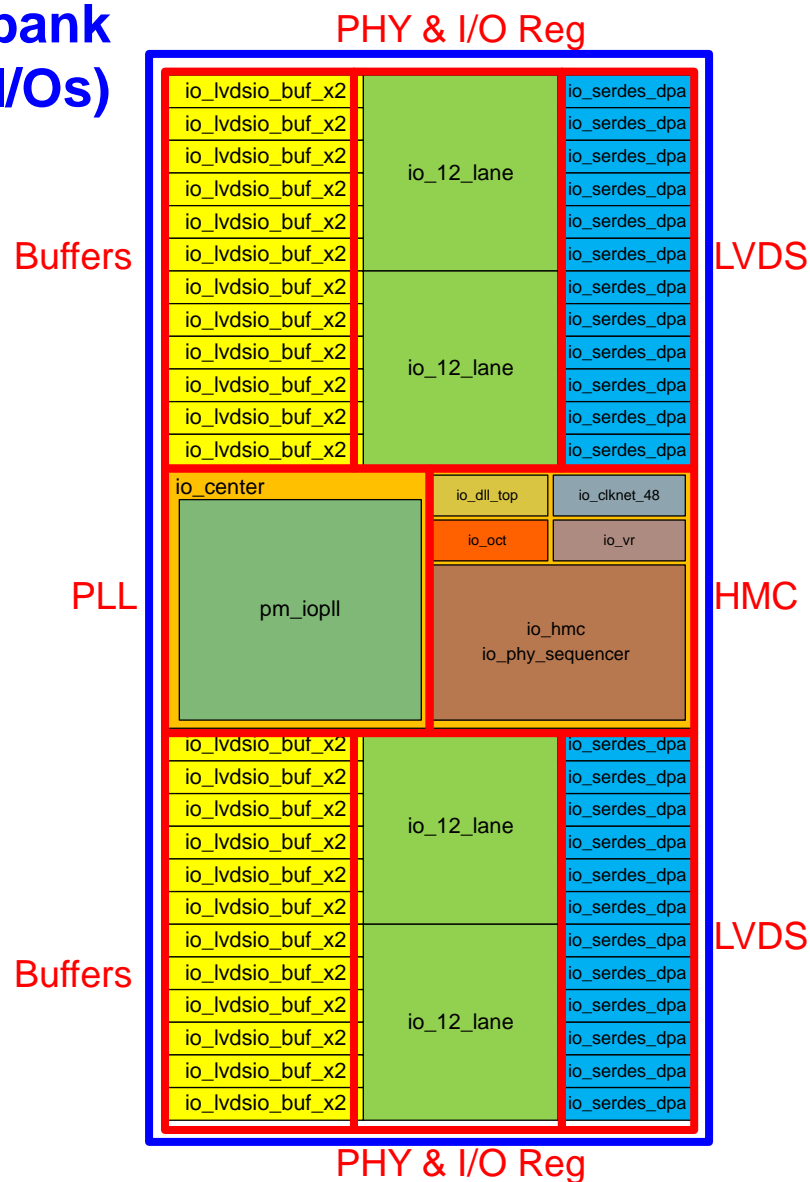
bank
I/Os)

PHY & I/O Reg

Buffers

io_lvdsio_buf_x2
io_lvdsio_buf_x2
io_lvdsio_buf_x2
io_lvdsio_buf_x2
io_lvdsio_buf_x2
io_lvdsio_buf_x2
io_lvdsio_buf_x2
io_lvdsio_buf_x2
io_lvdsio_buf_x2
io_lvdsio_buf_x2
io_lvdsio_buf_x2
io_lvdsio_buf_x2

io_12_lane
io_12_lane

io_serdes_dpa
io_serdes_dpa
io_serdes_dpa
io_serdes_dpa
io_serdes_dpa
io_serdes_dpa
io_serdes_dpa
io_serdes_dpa
io_serdes_dpa
io_serdes_dpa
io_serdes_dpa
io_serdes_dpa

LVDS

PLL

io_center
pm_iopll

io_dll_top
io_clknet_48
io_oct
io_vr
io_hmc
io_phy_sequencer

HMC

io_lvdsio_buf_x2
io_lvdsio_buf_x2
io_lvdsio_buf_x2
io_lvdsio_buf_x2
io_lvdsio_buf_x2
io_lvdsio_buf_x2
io_lvdsio_buf_x2
io_lvdsio_buf_x2
io_lvdsio_buf_x2
io_lvdsio_buf_x2
io_lvdsio_buf_x2
io_lvdsio_buf_x2

io_12_lane
io_12_lane

io_serdes_dpa
io_serdes_dpa
io_serdes_dpa
io_serdes_dpa
io_serdes_dpa
io_serdes_dpa
io_serdes_dpa
io_serdes_dpa
io_serdes_dpa
io_serdes_dpa
io_serdes_dpa
io_serdes_dpa

Buffers

LVDS

PHY & I/O Reg